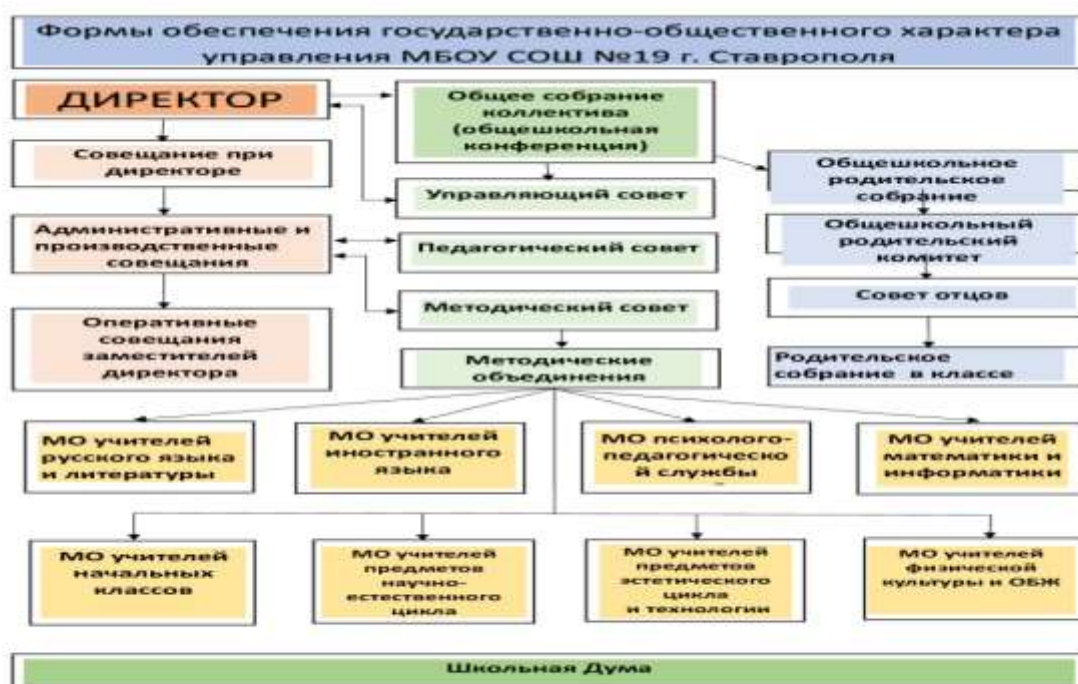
Формы обеспечения государственно-общественного характера управления МБОУ СОШ №19 г. Ставрополя

ДИРЕКТОР

Общее собрание коллектива (общешкольная конференция)

Совещание при директоре

Общешкольное родительское собрание

Управляющий совет

Административные и производственные совещания

Педагогический совет

Общешкольный родительский комитет

Совет отцов

Методический совет

Оперативные совещания заместителей директора

Методические объединения

Родительское собрание в классе

МО учителей русского языка и литературы

МО учителей иностранного языка

МО психолого-педагогической службы

МО учителей математики и информатики

МО учителей начальных классов

МО учителей предметов научно-естественного цикла

МО учителей предметов эстетического цикла и технологии

МО учителей физической культуры и ОБЖ

Школьная Дума